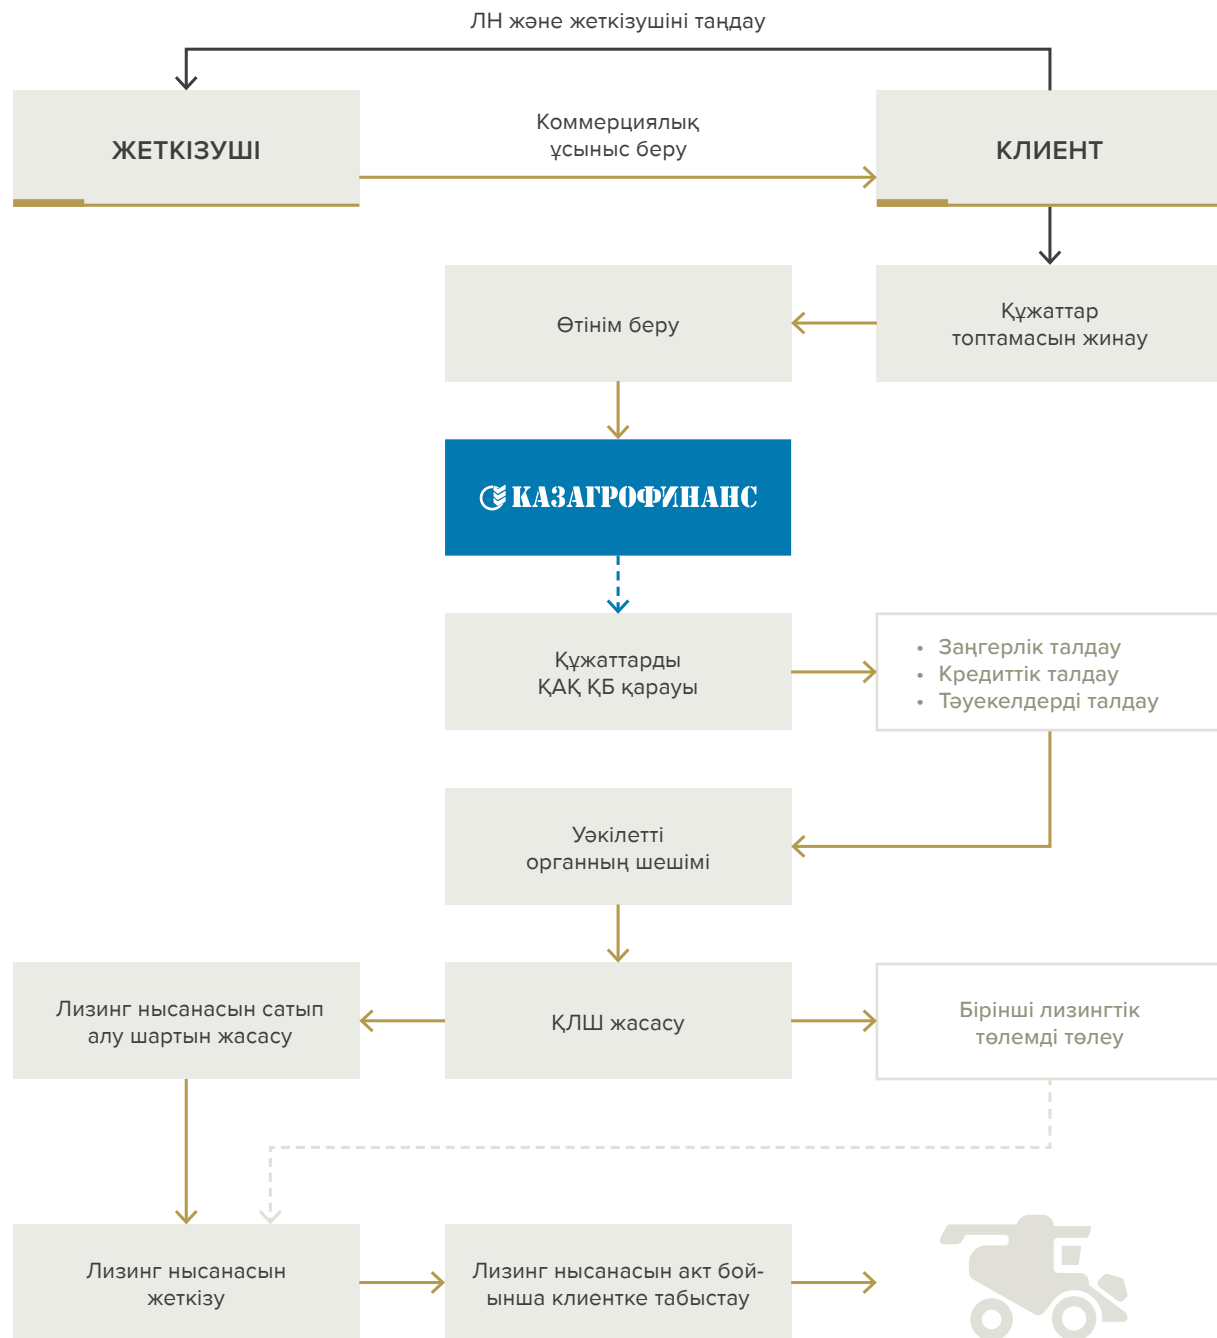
ЛН және жеткізушіні таңдау

ЖЕТКІЗУШІ

Коммерциялық ұсыныс беру

КЛИЕНТ

Құжаттар топтамасын жинау

Өтінім беру

КАЗАГРОФИНАНС

Құжаттарды ҚАҚ ҚБ карауы

- Заңгерлік талдау
- Кредиттік талдау
- Тәуекелдерді талдау

Уәкілетті органның шешімі

Лизинг нысанасын сатып алу шартын жасасу

ҚЛШ жасасу

Бірінші лизингтік төлемді төлеу

Лизинг нысанасын жеткізу

Лизинг нысанасын акт бойынша клиентке табыстау